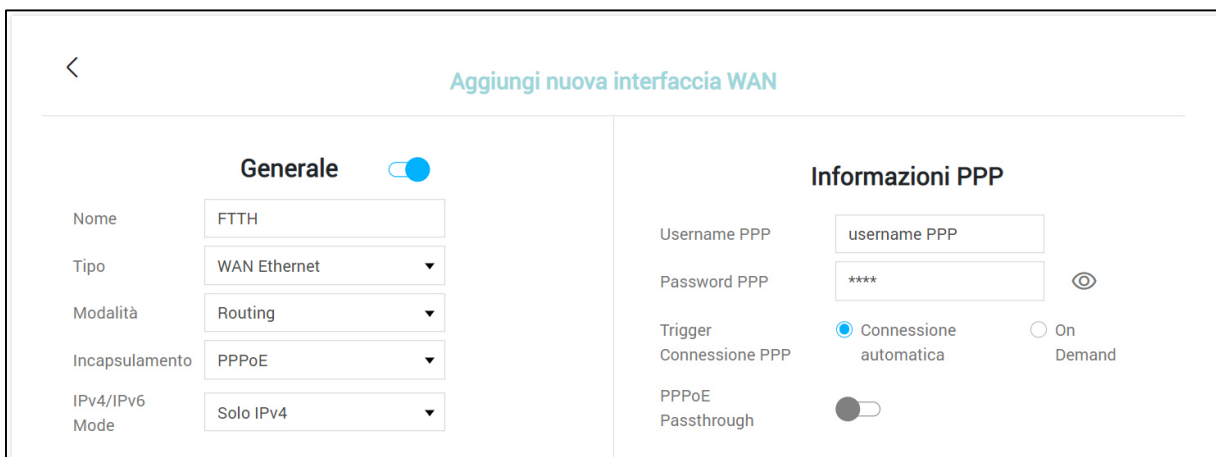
Aggiungi nuova interfaccia WAN

Generale

Nome FTTH

Tipo WAN Ethernet

Modalità Routing

Incapsulamento PPPoE

IPv4/IPv6 Mode Solo IPv4

Informazioni PPP

Username PPP username PPP

Password PPP ****

Trigger Connessione PPP Connessione automatica On Demand

PPPoE Passthrough